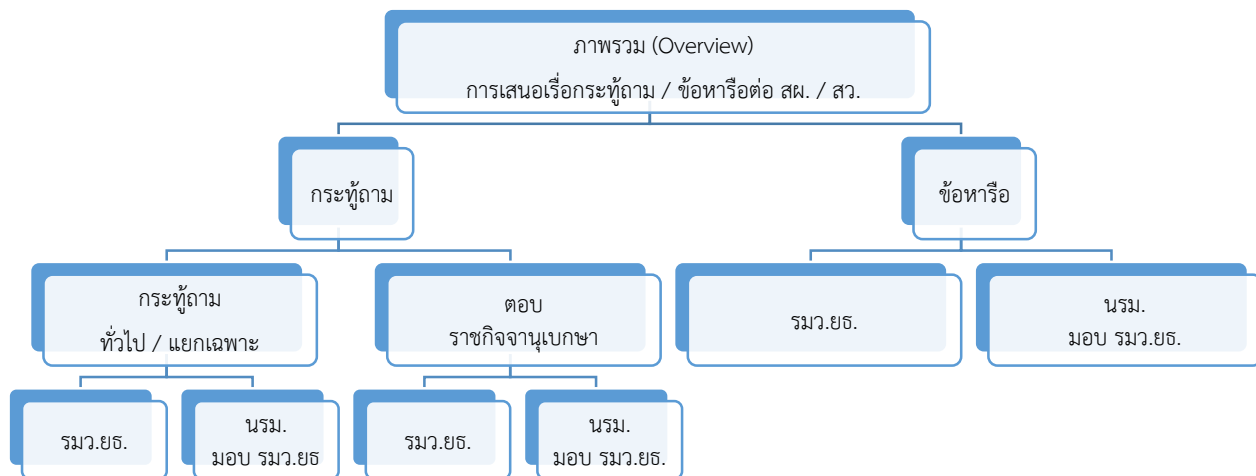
ภาพรวม (Overview)
การเสนอเรื่องกระทู้ถาม / ข้อหารือต่อ สผ. / สว.

กระทู้ถาม

ข้อหารือ

กระทู้ถาม
ทั่วไป / แยกเฉพาะ

ตอบ
ราชกิจจานุเบกษา

รมว.ยธ.

นรม.
มอบ รมว.ยธ.

รมว.ยธ.

นรม.
มอบ รมว.ยธ

รมว.ยธ.

นรม.
มอบ รมว.ยธ.